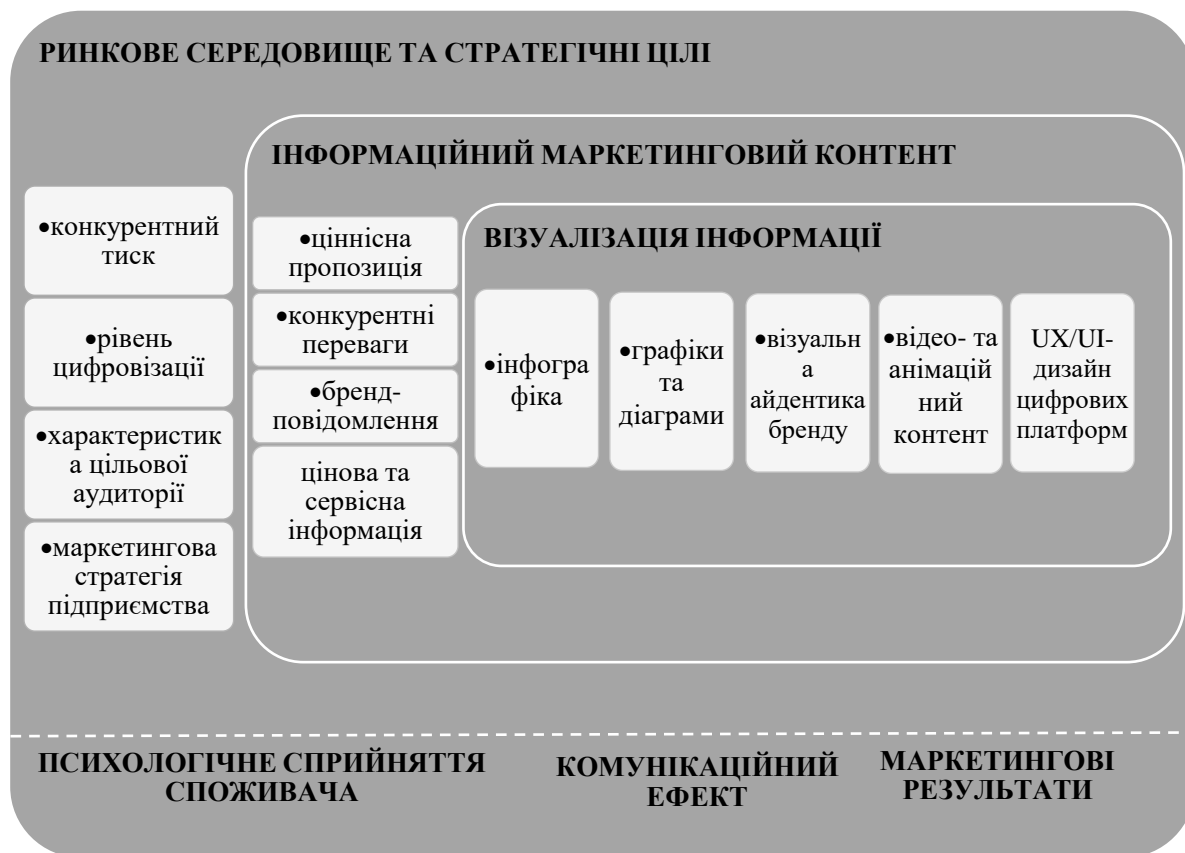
РИНКОВЕ СЕРЕДОВИЩЕ ТА СТРАТЕГІЧНІ ЦІЛІ

ІНФОРМАЦІЙНИЙ МАРКЕТИНГОВИЙ КОНТЕНТ

•конкурентний тиск

•рівень цифровізації

•характеристика цільової аудиторії

•маркетингова стратегія підприємства

•ціннісна пропозиція

•конкурентні переваги

•бренд-повідомлення

цінова та сервісна інформація

ВІЗУАЛІЗАЦІЯ ІНФОРМАЦІЇ

•інфографіка

•графіки та діаграми

•візуальна айдентика бренду

•відео- та анімаційний контент

UX/UI-дизайн цифрових платформ

ПСИХОЛОГІЧНЕ СПРИЙНЯТТЯ СПОЖИВАЧА

КОМУНІКАЦІЙНИЙ ЕФЕКТ

МАРКЕТИНГОВІ РЕЗУЛЬТАТИ